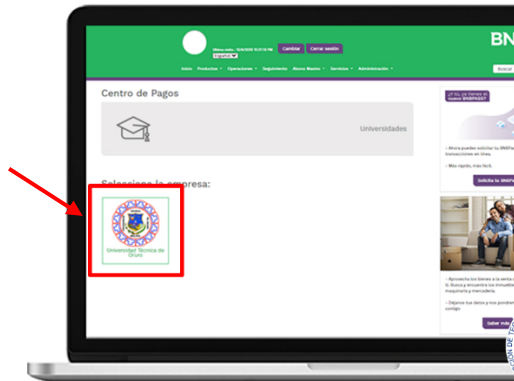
Último visita : 15/09/2020 15:27:10 PM

Cambiar

Cerrar sesión

BN

Inicio

Productos

Operaciones

Seguimiento

Abono Masivo

Servicios

Administración

Buscar

Centro de Pagos

Universidades

Seleccione la empresa:

Universidad Técnica de Oruro

¿Y tú, ya tienes tu nuevo BNBPASS?

- Ahora puedes solicitar tu BNBPass transacciones en línea.

- Más rápido, más fácil.

Solicita tu BNBPASS

- Aprovecha los bienes a la venta d B. Busca y encuentra los inmuebl maquinaria y mercadería.

- Déjanos tus datos y nos pondrem contigo.

Saber más